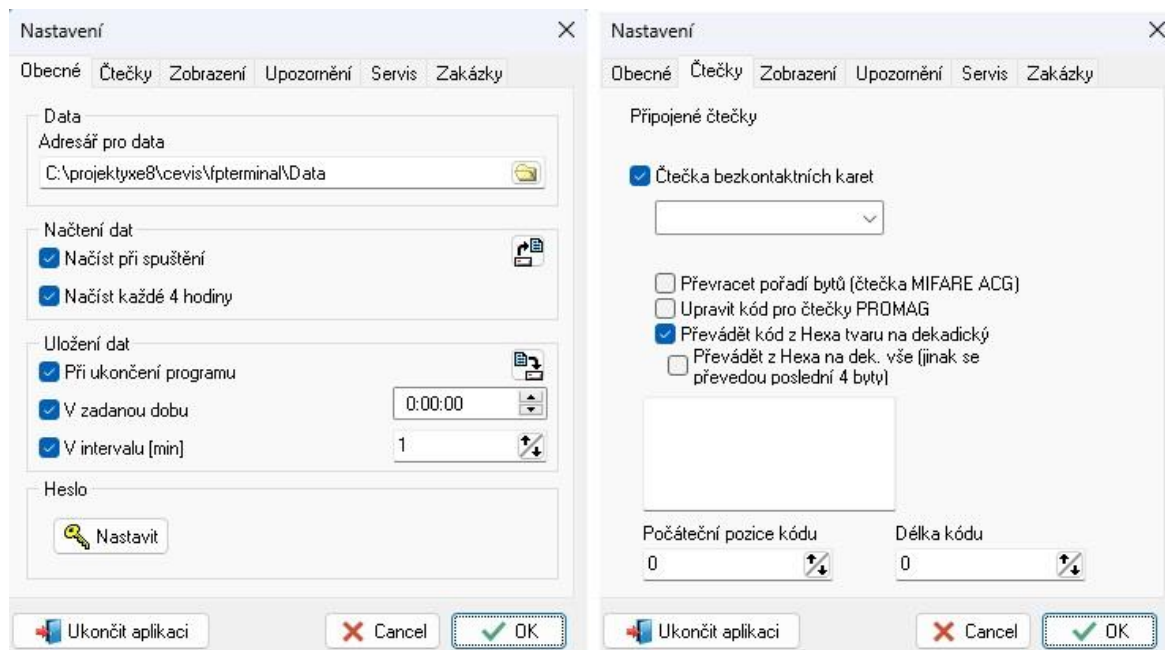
Nastavení

Obecné | Čtečky | Zobrazení | Upozornění | Servis | Zakázky

Data

Adresář pro data

C:\projektyxe8\cevis\fpterminal\Data

Načtení dat

Načíst při spuštění

Načíst každé 4 hodiny

Uložení dat

Při ukončení programu

V zadanou dobu 0:00:00

V intervalu [min] 1

Heslo

Nastavit

Ukončit aplikaci

Cancel

OK

Nastavení

Obecné | Čtečky | Zobrazení | Upozornění | Servis | Zakázky

Připojené čtečky

Čtečka bezkontaktních karet

Převracet pořadí bytů (čtečka MIFARE ACG)

Upravit kód pro čtečky PROMAG

Převádět kód z Hexa tvaru na dekadický

Převádět z Hexa na dek. vše (jinak se převedou poslední 4 byty)

Počáteční pozice kódu 0

Délka kódu 0

Ukončit aplikaci

Cancel

OK